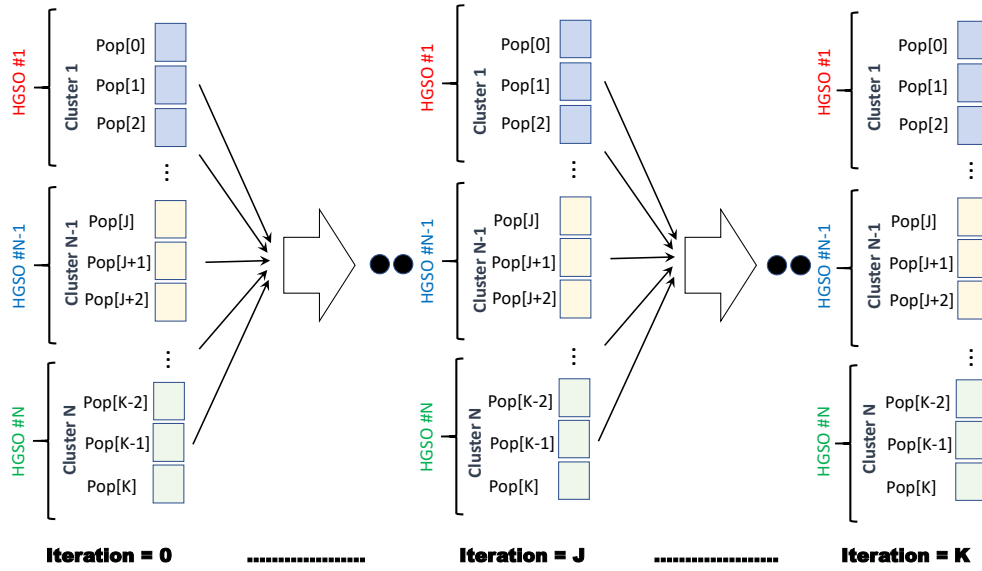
HGSO #1
Cluster 1
Pop[0]
Pop[1]
Pop[2]
⋮
HGSO #N-1
Cluster N-1
Pop[J]
Pop[J+1]
Pop[J+2]
⋮
HGSO #N
Cluster N
Pop[K-2]
Pop[K-1]
Pop[K]

HGSO #1
Cluster 1
Pop[0]
Pop[1]
Pop[2]
⋮
HGSO #N-1
Cluster N-1
Pop[J]
Pop[J+1]
Pop[J+2]
⋮
HGSO #N
Cluster N
Pop[K-2]
Pop[K-1]
Pop[K]

HGSO #1
Cluster 1
Pop[0]
Pop[1]
Pop[2]
⋮
HGSO #N-1
Cluster N-1
Pop[J]
Pop[J+1]
Pop[J+2]
⋮
HGSO #N
Cluster N
Pop[K-2]
Pop[K-1]
Pop[K]

Iteration = 0 .................... Iteration = J .................... Iteration = K